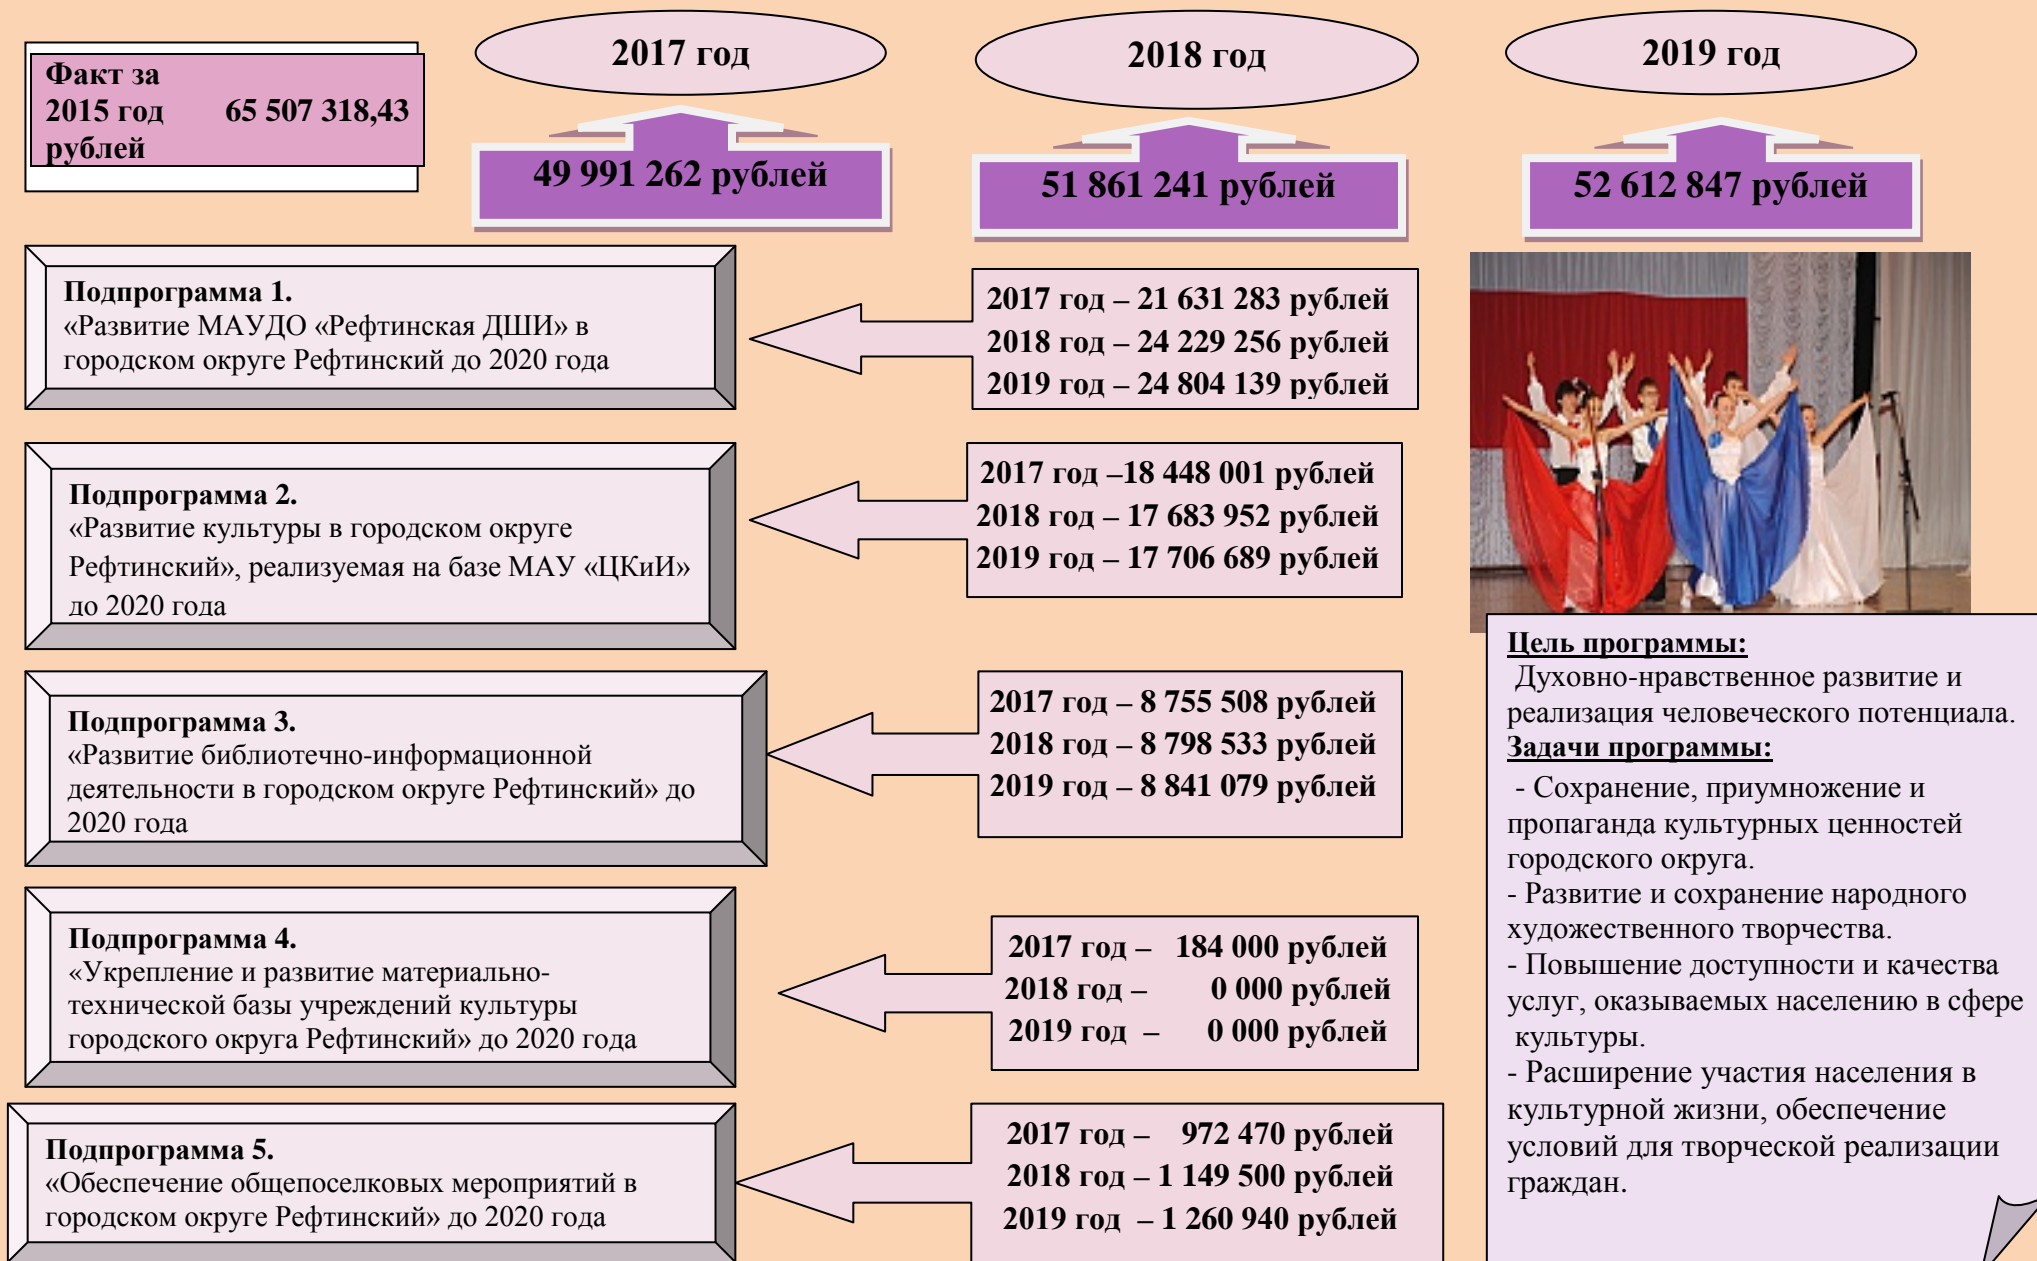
Факт за 2015 год 65 507 318,43 рублей

2017 год

49 991 262 рублей

2018 год

51 861 241 рублей

2019 год

52 612 847 рублей

Подпрограмма 1.
«Развитие МАУДО «Рефтинская ДШИ» в городском округе Рефтинский до 2020 года

2017 год – 21 631 283 рублей
2018 год – 24 229 256 рублей
2019 год – 24 804 139 рублей

Подпрограмма 2.
«Развитие культуры в городском округе Рефтинский», реализуемая на базе МАУ «ЦКиИ» до 2020 года

2017 год –18 448 001 рублей
2018 год – 17 683 952 рублей
2019 год – 17 706 689 рублей

Подпрограмма 3.
«Развитие библиотечно-информационной деятельности в городском округе Рефтинский» до 2020 года

2017 год – 8 755 508 рублей
2018 год – 8 798 533 рублей
2019 год – 8 841 079 рублей

Подпрограмма 4.
«Укрепление и развитие материально-технической базы учреждений культуры городского округа Рефтинский» до 2020 года

2017 год – 184 000 рублей
2018 год – 0 000 рублей
2019 год – 0 000 рублей

Подпрограмма 5.
«Обеспечение общепоселковых мероприятий в городском округе Рефтинский» до 2020 года

2017 год – 972 470 рублей
2018 год – 1 149 500 рублей
2019 год – 1 260 940 рублей

Цель программы:
Духовно-нравственное развитие и реализация человеческого потенциала.
Задачи программы:
- Сохранение, приумножение и пропаганда культурных ценностей городского округа.
- Развитие и сохранение народного художественного творчества.
- Повышение доступности и качества услуг, оказываемых населению в сфере культуры.
- Расширение участия населения в культурной жизни, обеспечение условий для творческой реализации граждан.